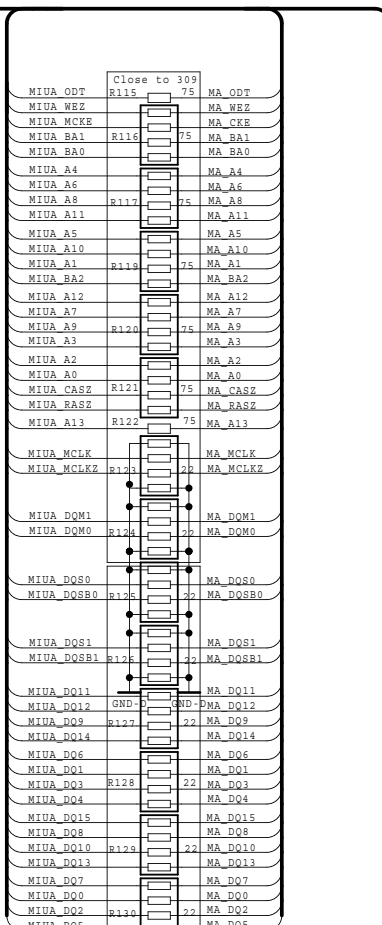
Close to 309

| Left | Resistor | Value | Right |
|---|---|---|---|
| MIUA_ODT | R115 | 75 | MA_ODT |
| MIUA_WEZ | | | MA_WEZ |
| MIUA_MCKE | | | MA_CKE |
| MIUA_BA1 | R116 | 75 | MA_BA1 |
| MIUA_BA0 | | | MA_BA0 |
| MIUA_A4 | | | MA_A4 |
| MIUA_A6 | | | MA_A6 |
| MIUA_A8 | R117 | 75 | MA_A8 |
| MIUA_A11 | | | MA_A11 |
| MIUA_A5 | | | MA_A5 |
| MIUA_A10 | | | MA_A10 |
| MIUA_A1 | R119 | 75 | MA_A1 |
| MIUA_BA2 | | | MA_BA2 |
| MIUA_A12 | | | MA_A12 |
| MIUA_A7 | | | MA_A7 |
| MIUA_A9 | R120 | 75 | MA_A9 |
| MIUA_A3 | | | MA_A3 |
| MIUA_A2 | | | MA_A2 |
| MIUA_A0 | | | MA_A0 |
| MIUA_CASZ | R121 | 75 | MA_CASZ |
| MIUA_RASZ | | | MA_RASZ |
| MIUA_A13 | R122 | 75 | MA_A13 |
| MIUA_MCLK | | | MA_MCLK |
| MIUA_MCLKZ | R123 | 22 | MA_MCLKZ |
| MIUA_DQM1 | | | MA_DQM1 |
| MIUA_DQM0 | R124 | 22 | MA_DQM0 |
| MIUA_DQS0 | | | MA_DQS0 |
| MIUA_DQSB0 | R125 | 22 | MA_DQSB0 |
| MIUA_DQS1 | | | MA_DQS1 |
| MIUA_DQSB1 | R126 | 22 | MA_DQSB1 |
| MIUA_DQ11 | GND-D | GND-D | MA_DQ11 |
| MIUA_DQ12 | | | MA_DQ12 |
| MIUA_DQ9 | R127 | 22 | MA_DQ9 |
| MIUA_DQ14 | | | MA_DQ14 |
| MIUA_DQ6 | | | MA_DQ6 |
| MIUA_DQ1 | | | MA_DQ1 |
| MIUA_DQ3 | R128 | 22 | MA_DQ3 |
| MIUA_DQ4 | | | MA_DQ4 |
| MIUA_DQ15 | | | MA_DQ15 |
| MIUA_DQ8 | | | MA_DQ8 |
| MIUA_DQ10 | R129 | 22 | MA_DQ10 |
| MIUA_DQ13 | | | MA_DQ13 |
| MIUA_DQ7 | | | MA_DQ7 |
| MIUA_DQ0 | | | MA_DQ0 |
| MIUA_DQ2 | R130 | 22 | MA_DQ2 |
| MIUA_DQ5 | | | MA_DQ5 |